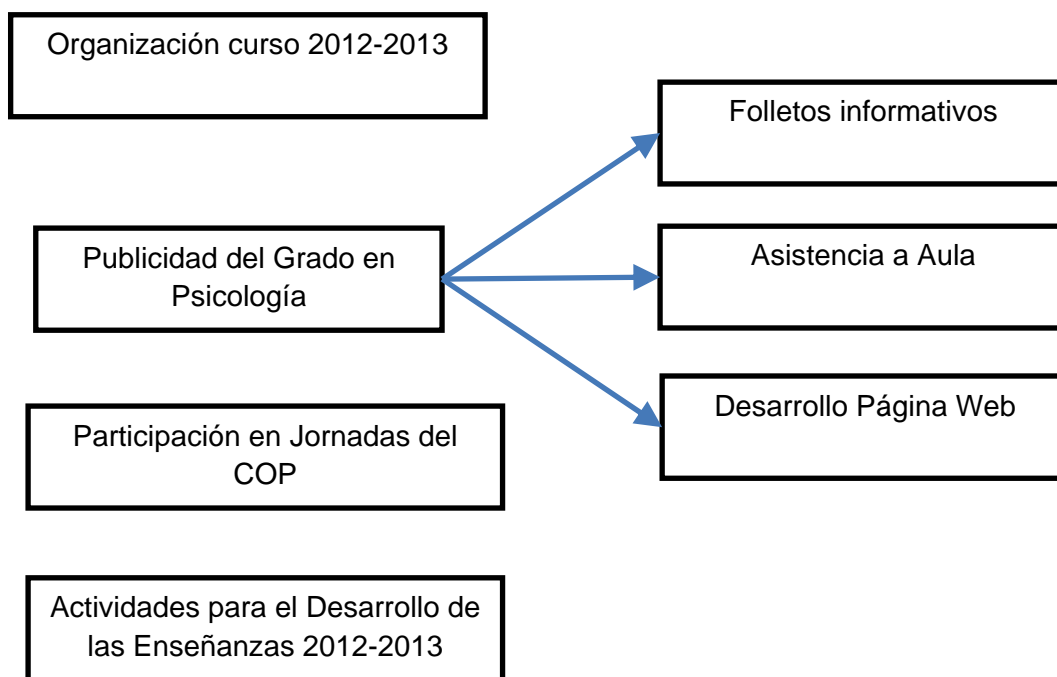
Organización curso 2012-2013

Publicidad del Grado en Psicología

Folletos informativos

Asistencia a Aula

Desarrollo Página Web

Participación en Jornadas del COP

Actividades para el Desarrollo de las Enseñanzas 2012-2013